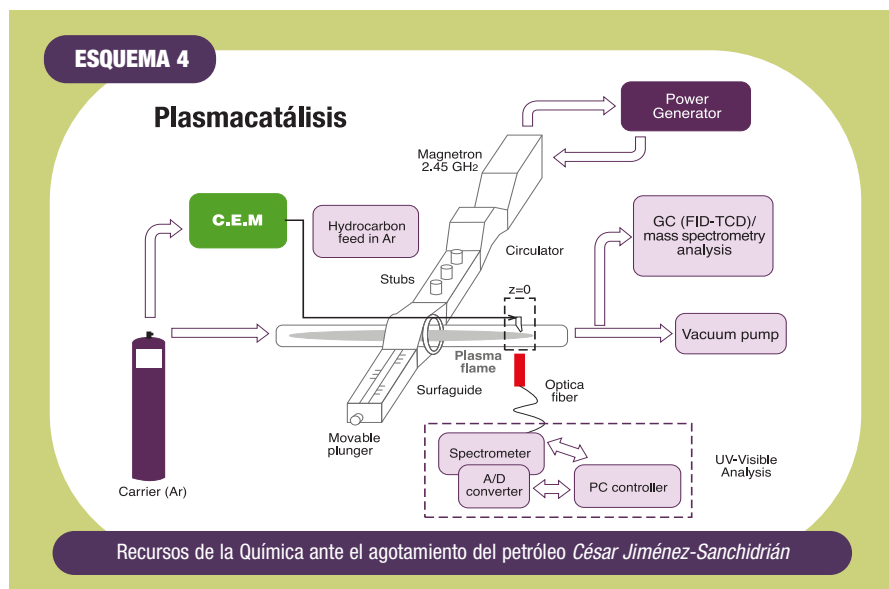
ESQUEMA 4

Plasmacatálisis

Power Generator

Magnetron 2.45 GH2

C.E.M

Hydrocarbon feed in Ar

Circulator

GC (FID-TCD)/ mass spectrometry analysis

Stubs

z=0

Vacuum pump

Plasma flame

Surfaguide

Optica fiber

Movable plunger

Spectrometer

A/D converter

PC controller

UV-Visible Analysis

Carrier (Ar)

Recursos de la Química ante el agotamiento del petróleo *César Jiménez-Sanchidrián*